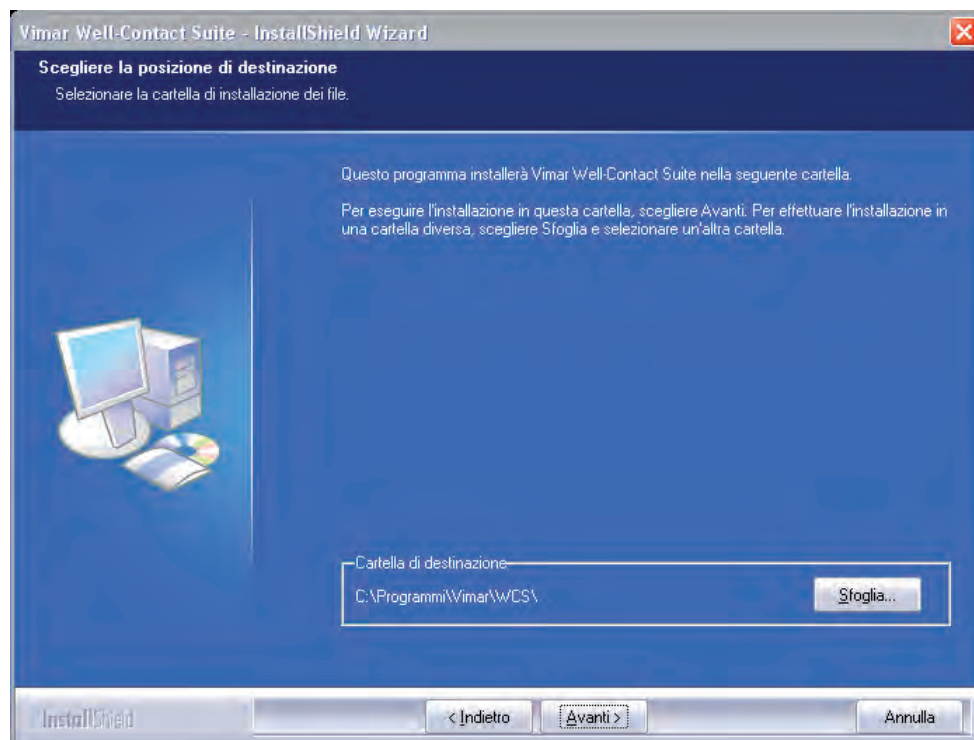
Vimar Well-Contact Suite - InstallShield Wizard

Scegliere la posizione di destinazione
Selezionare la cartella di installazione dei file.

Questo programma installerà Vimar Well-Contact Suite nella seguente cartella.

Per eseguire l'installazione in questa cartella, scegliere Avanti. Per effettuare l'installazione in una cartella diversa, scegliere Sfoglia e selezionare un'altra cartella.

Cartella di destinazione
C:\Programmi\Vimar\WCS\

Sfoglia...

InstallShield

< Indietro
Avanti >
Annulla